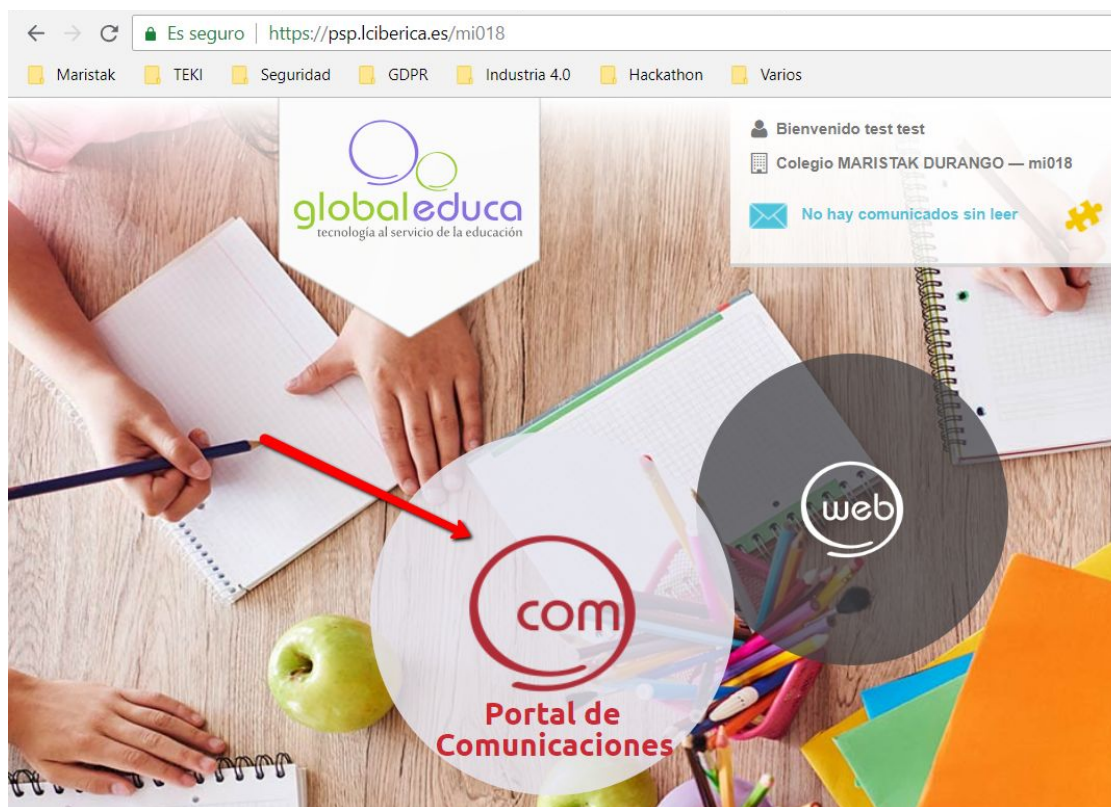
Es seguro | https://psp.lciberica.es/mi018

Maristak TEKI Seguridad GDPR Industria 4.0 Hackathon Varios

globaleduca
tecnología al servicio de la educación

Bienvenido test test
Colegio MARISTAK DURANGO — mi018
No hay comunicados sin leer

web

com
Portal de Comunicaciones